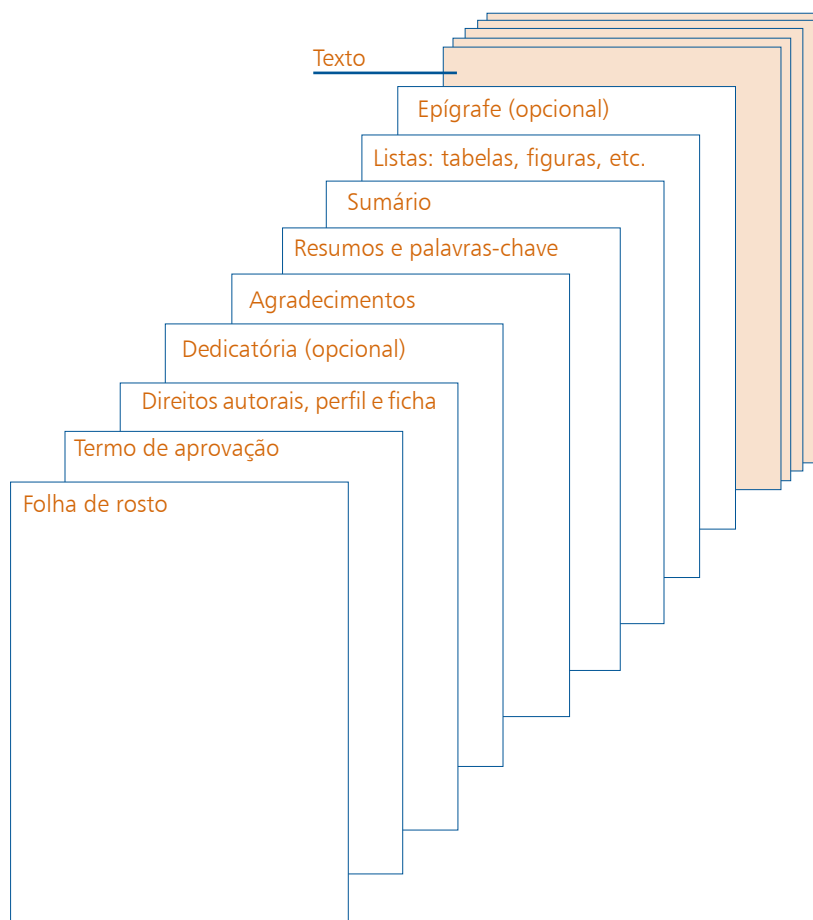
Texto

Epígrafe (opcional)

Listas: tabelas, figuras, etc.

Sumário

Resumos e palavras-chave

Agradecimentos

Dedicatória (opcional)

Direitos autorais, perfil e ficha

Termo de aprovação

Folha de rosto